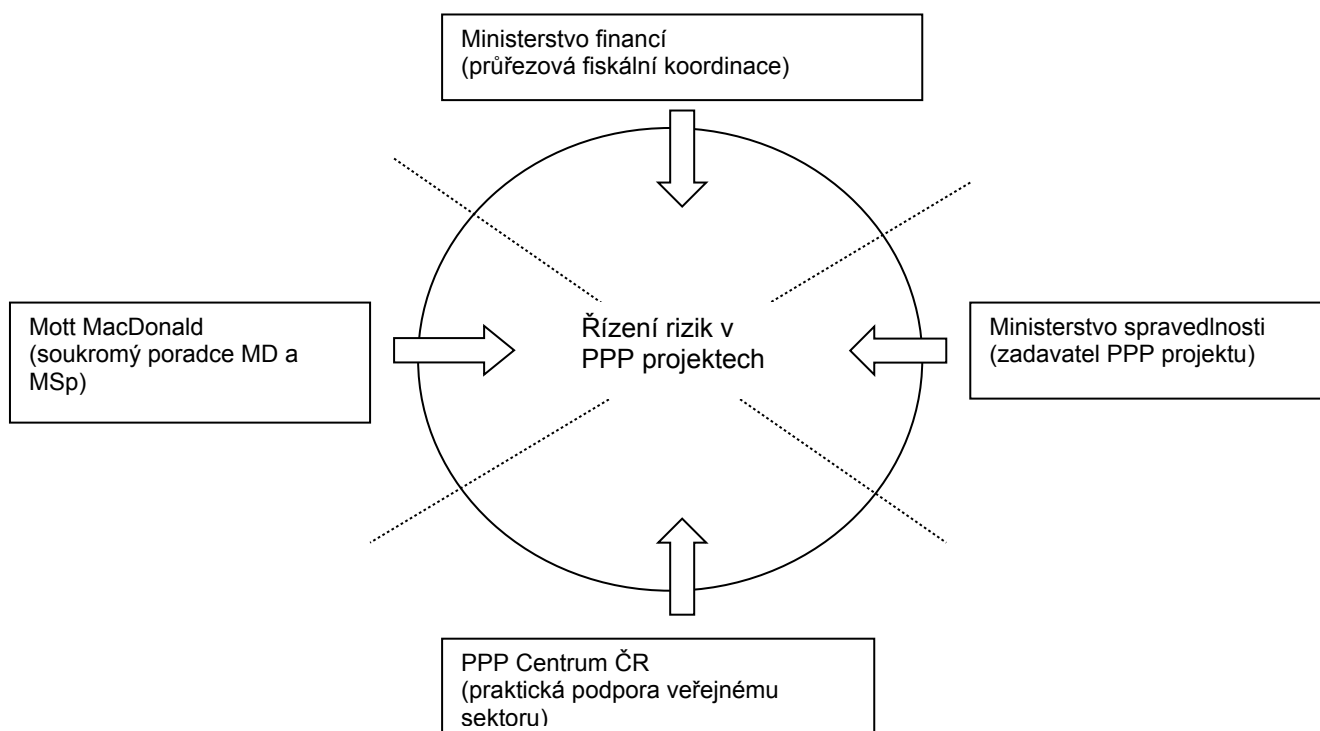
Ministerstvo financí
(průřezová fiskální koordinace)

Mott MacDonald
(soukromý poradce MD a MSp)

Řízení rizik v PPP projektech

Ministerstvo spravedlnosti
(zadavatel PPP projektu)

PPP Centrum ČR
(praktická podpora veřejnému sektoru)